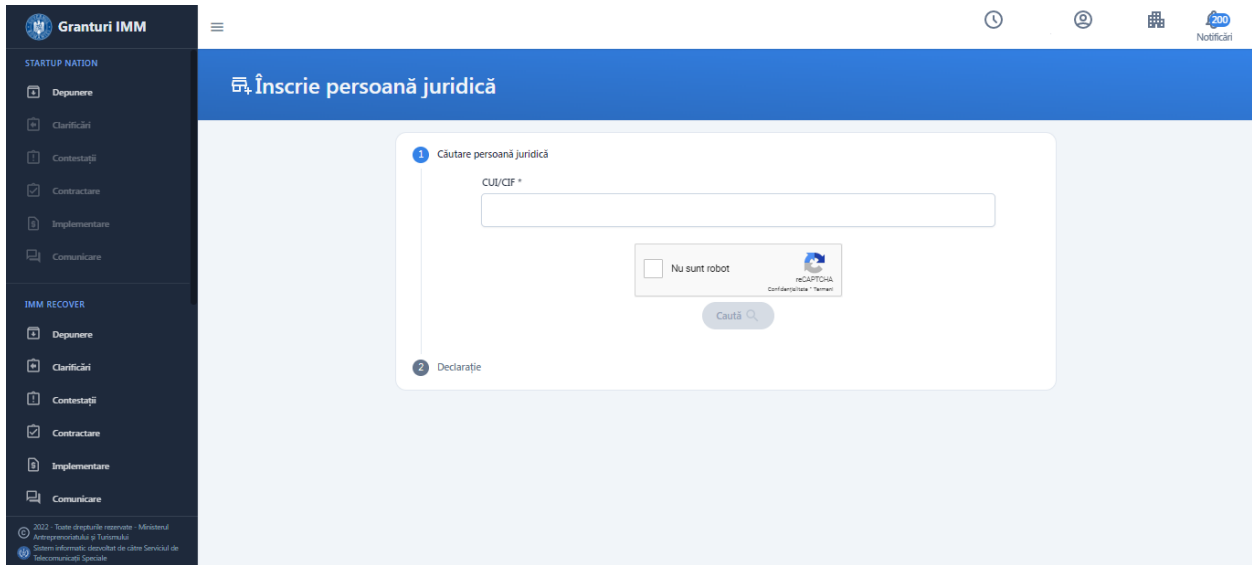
Granturi IMM

200
Notificări

STARTUP NATION
Depunere
Clarificări
Contestații
Contractare
Implementare
Comunicare

IMM RECOVER
Depunere
Clarificări
Contestații
Contractare
Implementare
Comunicare

2022 - Toate drepturile rezervate - Ministerul Antreprenoriatului și Turismului
Sistem informatic dezvoltat de către Serviciul de Telecomunicații Speciale

Înscrie persoană juridică

1 Căutare persoană juridică
CUI/CIF *

Nu sunt robot
reCAPTCHA
Confidențialitate - Termeni

Caută

2 Declarație